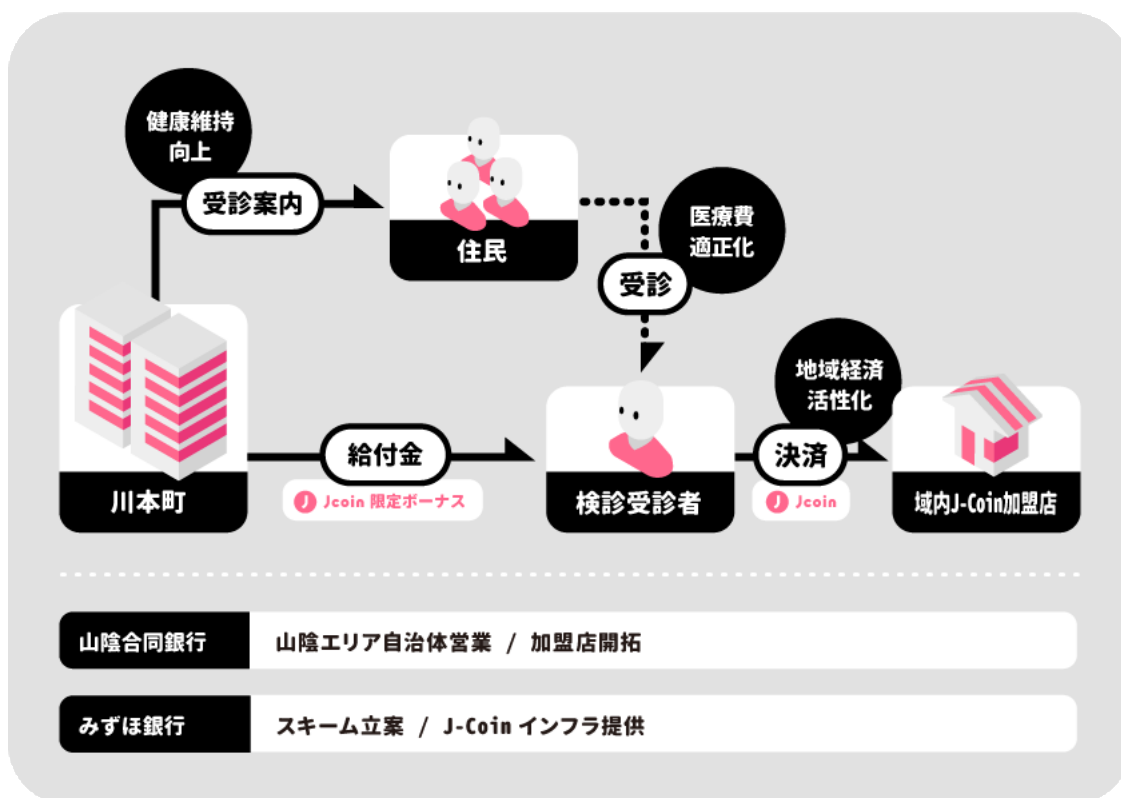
健康維持向上

受診案内

住民

医療費適正化

受診

地域経済活性化

川本町

給付金

J Jcoin 限定ボーナス

検診受診者

決済

J Jcoin

域内J-Coin加盟店

| 山陰合同銀行 | 山陰エリア自治体営業 / 加盟店開拓 |
|---|---|
| みずほ銀行 | スキーム立案 / J-Coin インフラ提供 |